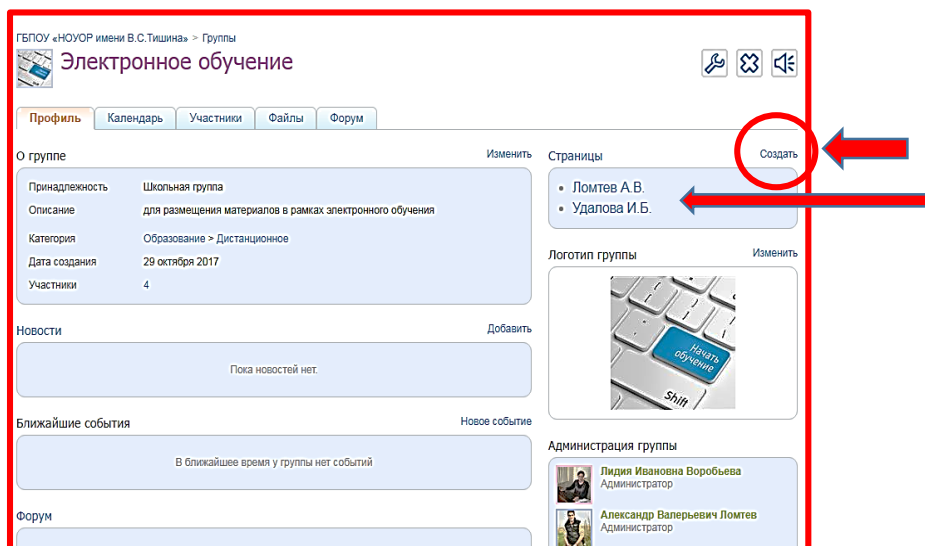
ГБПОУ «НОУОР имени В.С.Тишина» > Группы

Электронное обучение

Профиль | Календарь | Участники | Файлы | Форум

О группе Изменить

| | |
|---|---|
| Принадлежность | Школьная группа |
| Описание | для размещения материалов в рамках электронного обучения |
| Категория | Образование > Дистанционное |
| Дата создания | 29 октября 2017 |
| Участники | 4 |

Новости Добавить

Пока новостей нет.

Ближайшие события Новое событие

В ближайшее время у группы нет событий

Форум

Страницы Создать

- Ломтев А.В.
- Удалова И.Б.

Логотип группы Изменить

Начать обучение

Shift

Администрация группы

Лидия Ивановна Воробьева
Администратор

Александр Валерьевич Ломтев
Администратор